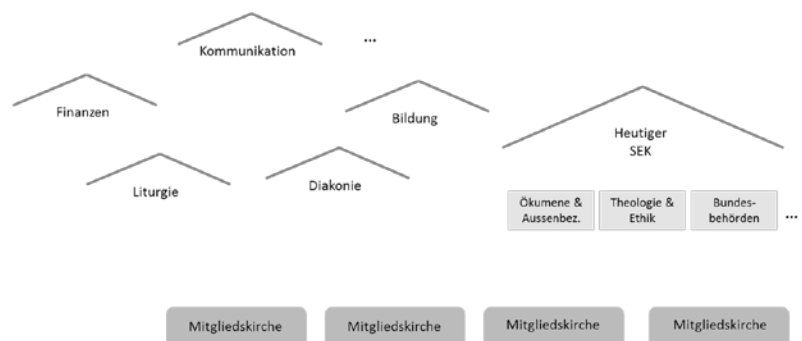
Kommunikation

...

Finanzen

Bildung

Heutiger SEK

Liturgie

Diakonie

Ökumene & Aussenbez.

Theologie & Ethik

Bundesbehörden

...

Mitgliedskirche

Mitgliedskirche

Mitgliedskirche

Mitgliedskirche